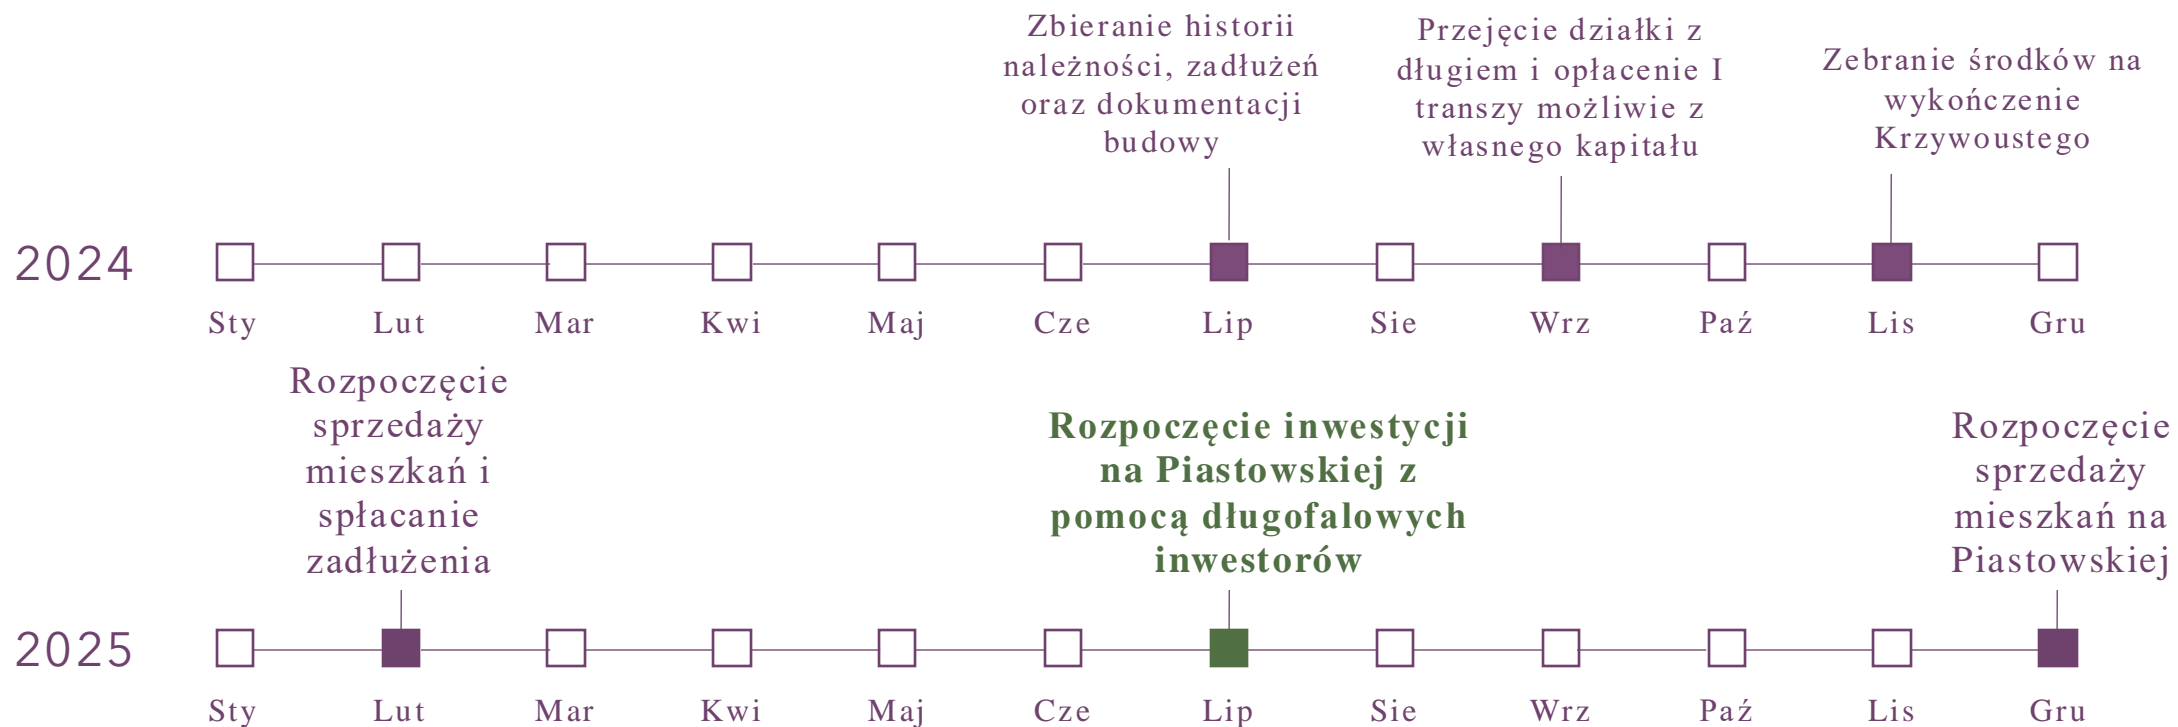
Zbieranie historii należności, zadłużeń oraz dokumentacji budowy

Przejęcie działki z długiem i opłacenie I transzy możliwie z własnego kapitału

Zebranie środków na wykończenie Krzywoustego

2024

Sty Lut Mar Kwi Maj Cze Lip Sie Wrz Paź Lis Gru

Rozpoczęcie sprzedaży mieszkań i spłacanie zadłużenia

Rozpoczęcie inwestycji na Piastowskiej z pomocą długofalowych inwestorów

Rozpoczęcie sprzedaży mieszkań na Piastowskiej

2025

Sty Lut Mar Kwi Maj Cze Lip Sie Wrz Paź Lis Gru